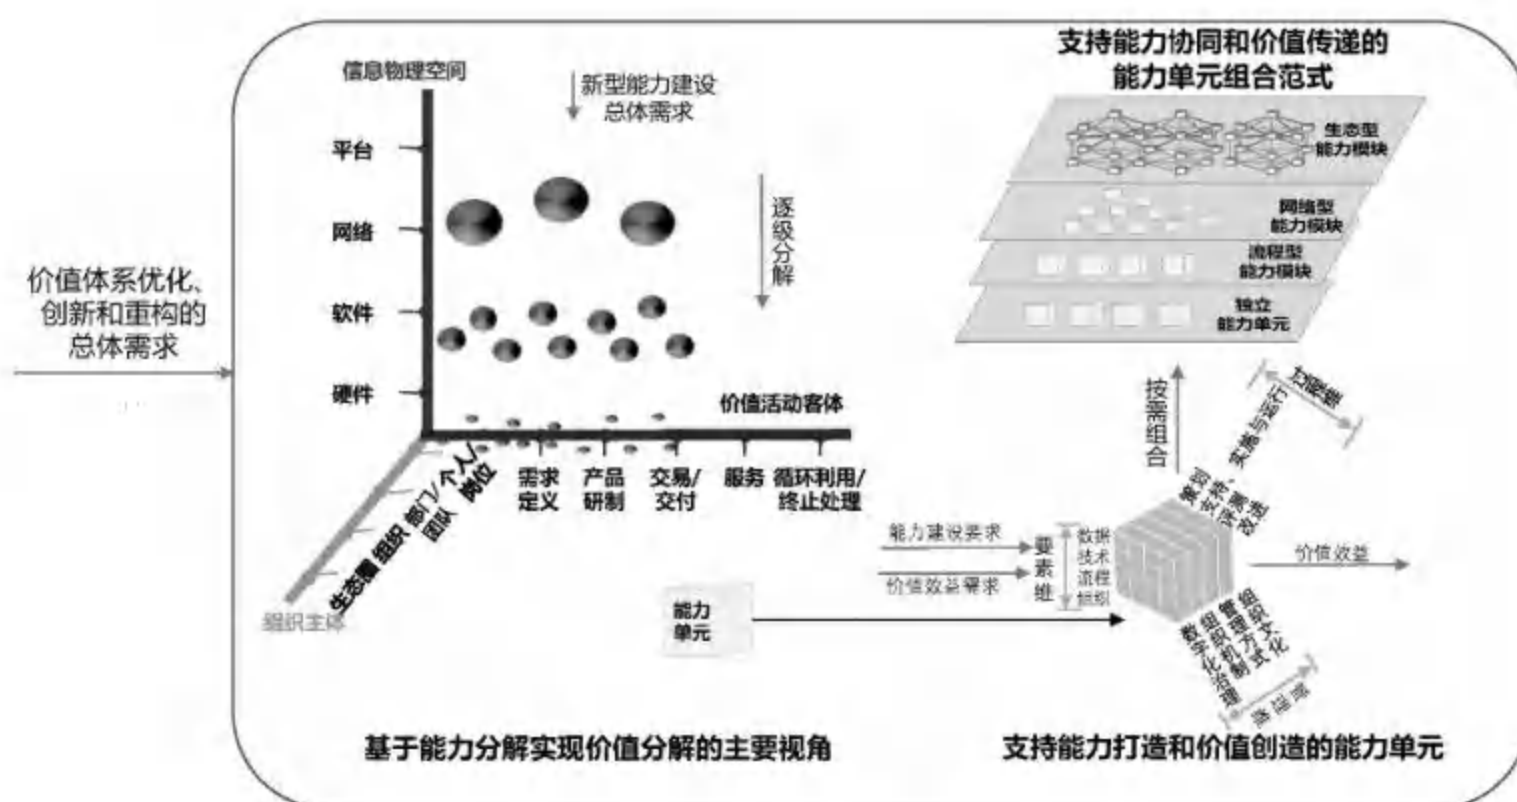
价值体系优化、创新和重构的总体需求

信息物理空间

新型能力建设总体需求

平台

网络

软件

硬件

逐级分解

价值活动客体

需求定义

产品研制

交易/交付

服务

循环利用/终止处理

生态圈

组织

部门/团队

个人/岗位

组织主体

基于能力分解实现价值分解的主要视角

支持能力协同和价值传递的能力单元组合范式

生态型能力模块

网络型能力模块

流程型能力模块

独立能力单元

按需组合

过程维

策划、支持、实施与运行、评测、改进

能力建设要求

价值效益需求

要素维

数据
技术
流程
组织

价值效益

能力单元

组织文化
管理方式
组织机制
数字化治理

治理维

支持能力打造和价值创造的能力单元